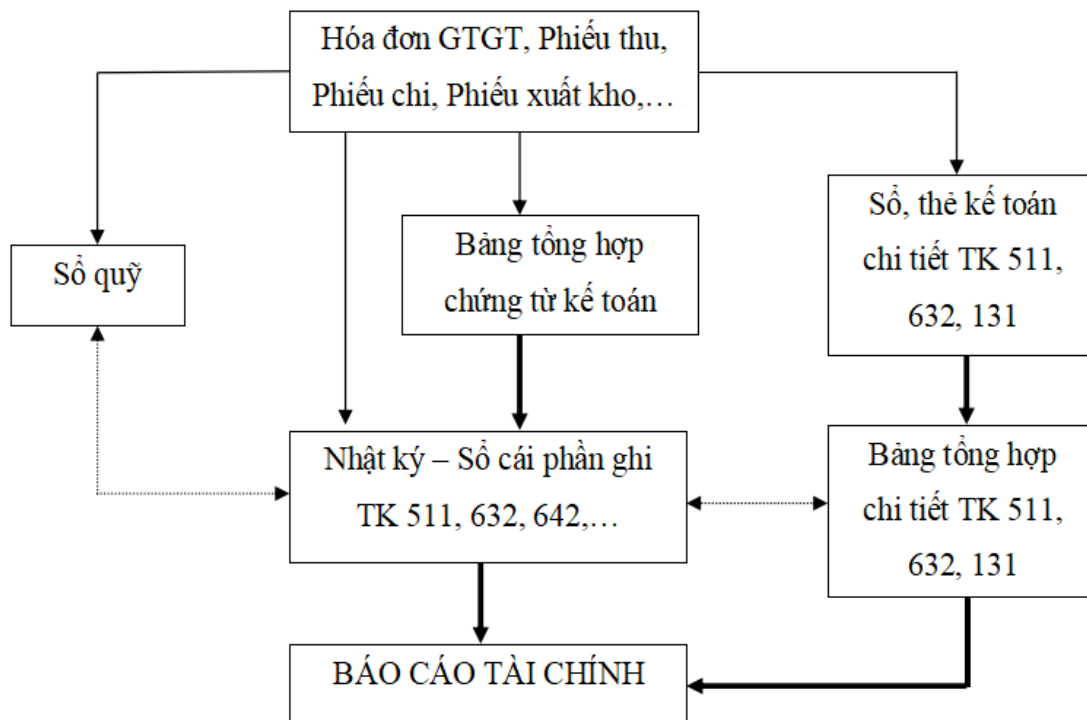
Hóa đơn GTGT, Phiếu thu, Phiếu chi, Phiếu xuất kho,…

Sổ quỹ

Bảng tổng hợp chứng từ kế toán

Sổ, thẻ kế toán chi tiết TK 511, 632, 131

Nhật ký – Sổ cái phần ghi TK 511, 632, 642,…

Bảng tổng hợp chi tiết TK 511, 632, 131

BÁO CÁO TÀI CHÍNH